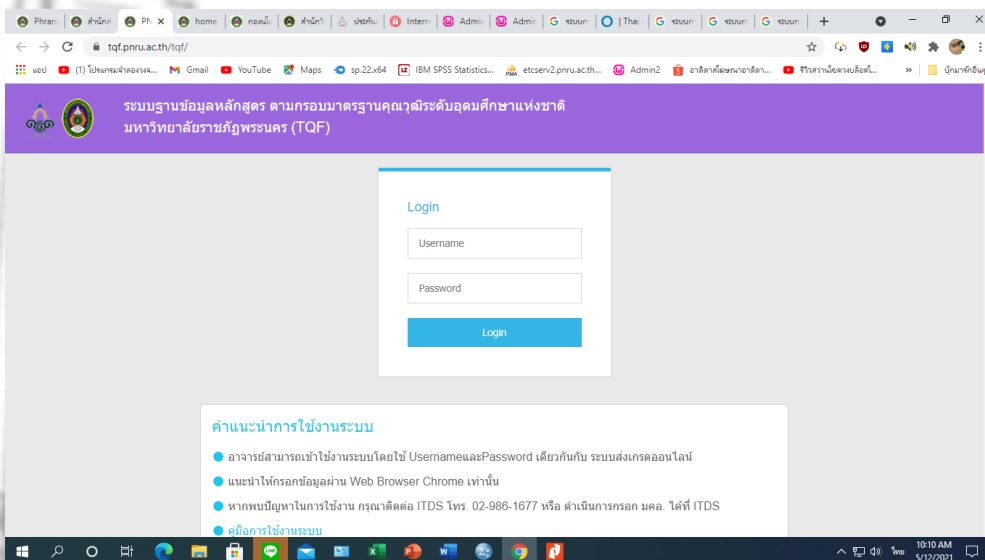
Phran | สำนักส | PN | home | กองนโ | สำนักวิ | ประกัน | Intern | Admin | Admin | ระบบก | Thai | ระบบก | ระบบก | ระบบก | +

tqf.pnru.ac.th/tqf/

แอป | (1) โปรแกรมจำลองวงจ... | Gmail | YouTube | Maps | sp.22.x64 | IBM SPSS Statistics... | etcserv2.pnru.ac.th... | Admin2 | อาลิลาศัพพนาอาคิตา... | ชีวิตสาเมียดวงบล็อคโ... | » | บุ๊กมาร์กอื่นๆ

ระบบฐานข้อมูลหลักสูตร ตามกรอบมาตรฐานคุณวุฒิระดับอุดมศึกษาแห่งชาติ
มหาวิทยาลัยราชภัฏพระนคร (TQF)

Login

Username

Password

Login

คำแนะนำการใช้งานระบบ

อาจารย์สามารถเข้าใช้งานระบบโดยใช้ UsernameและPassword เดียวกันกับ ระบบส่งเกรดออนไลน์

แนะนำให้กรอกข้อมูลผ่าน Web Browser Chrome เท่านั้น

หากพบปัญหาในการใช้งาน กรุณาติดต่อ ITDS โทร. 02-986-1677 หรือ ดำเนินการกรอก มคอ. ได้ที่ ITDS

คู่มือการใช้งานระบบ

ไทย 10:10 AM 5/12/2021